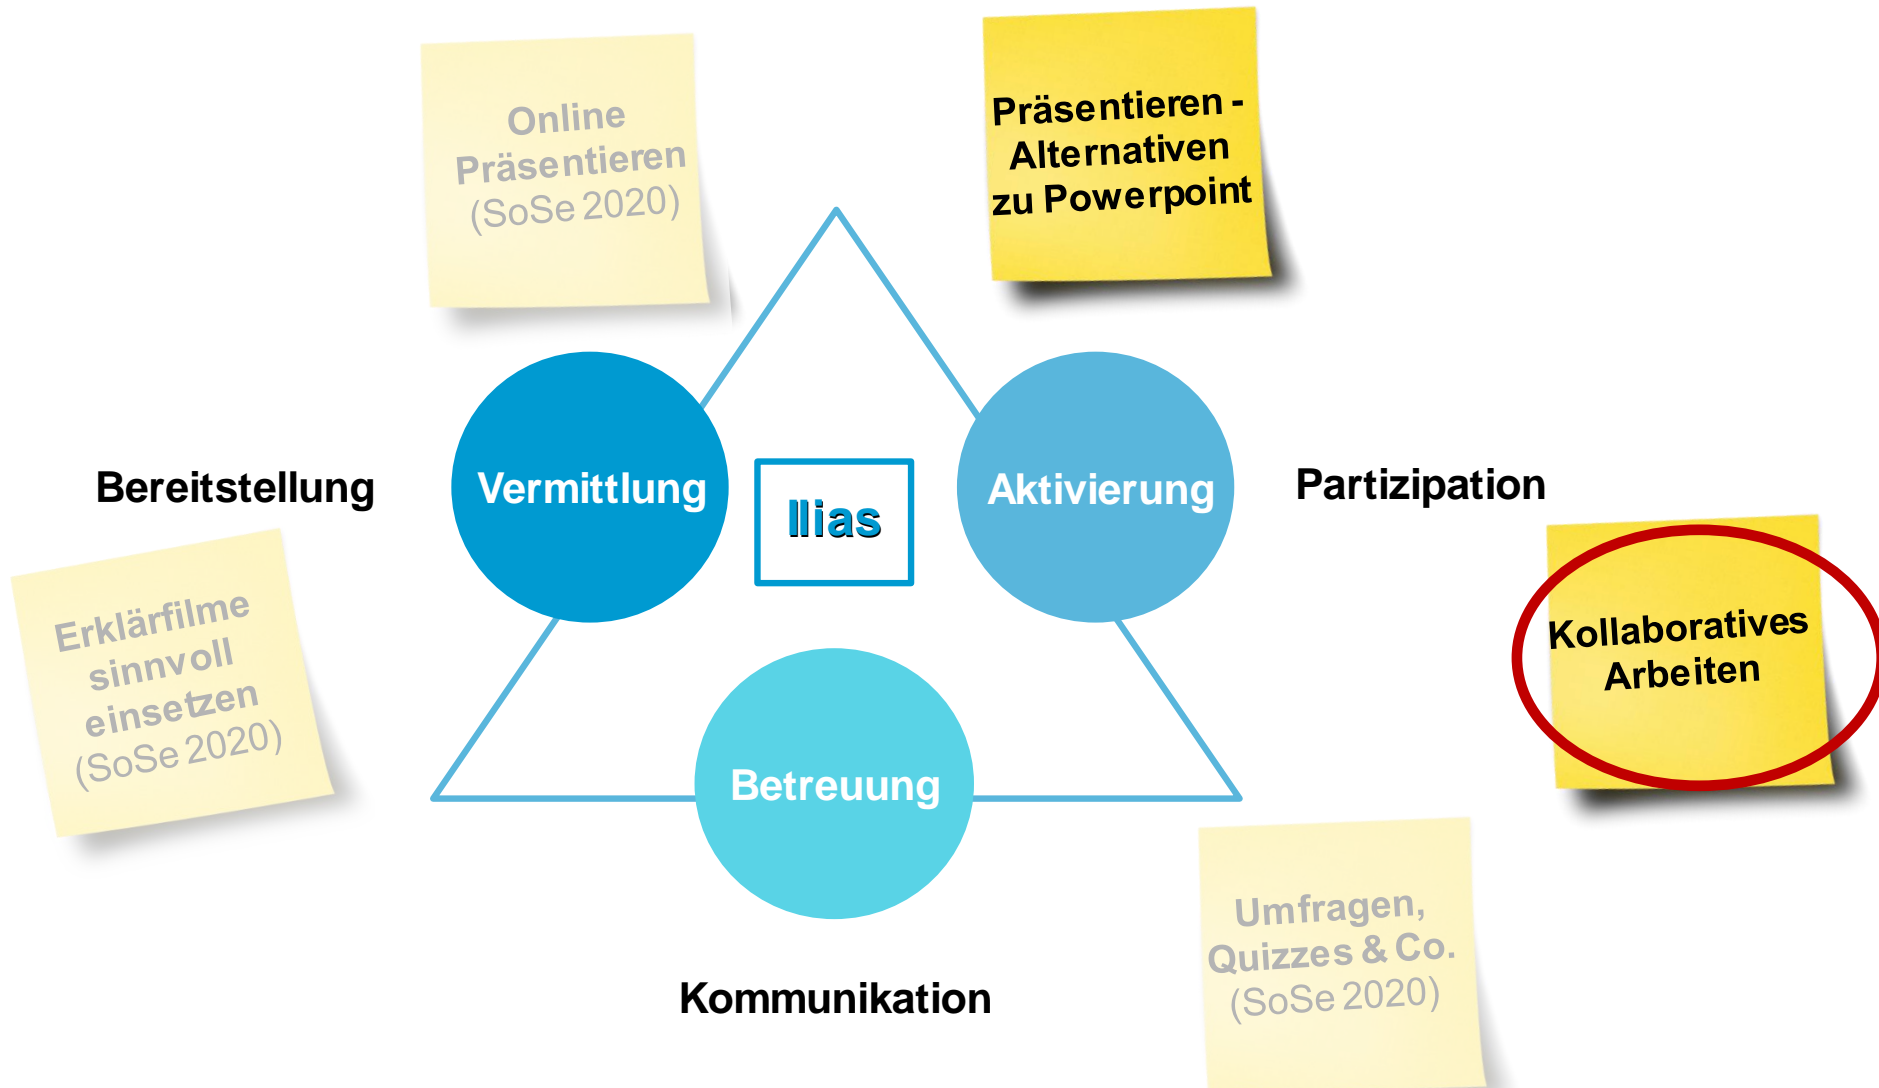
Online Präsentieren (SoSe 2020)

Präsentieren - Alternativen zu Powerpoint

Bereitstellung

Vermittlung

Ilias

Aktivierung

Partizipation

Erklärfilme sinnvoll einsetzen (SoSe 2020)

Kollaboratives Arbeiten

Betreuung

Kommunikation

Umfragen, Quizzes & Co. (SoSe 2020)